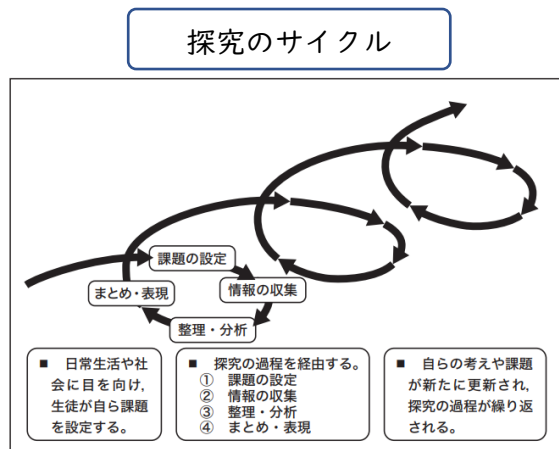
探究のサイクル

課題の設定

情報の収集

整理・分析

まとめ・表現

■ 日常生活や社会に目を向け，生徒が自ら課題を設定する。

■ 探究の過程を経由する。
① 課題の設定
② 情報の収集
③ 整理・分析
④ まとめ・表現

■ 自らの考えや課題が新たに更新され，探究の過程が繰り返される。